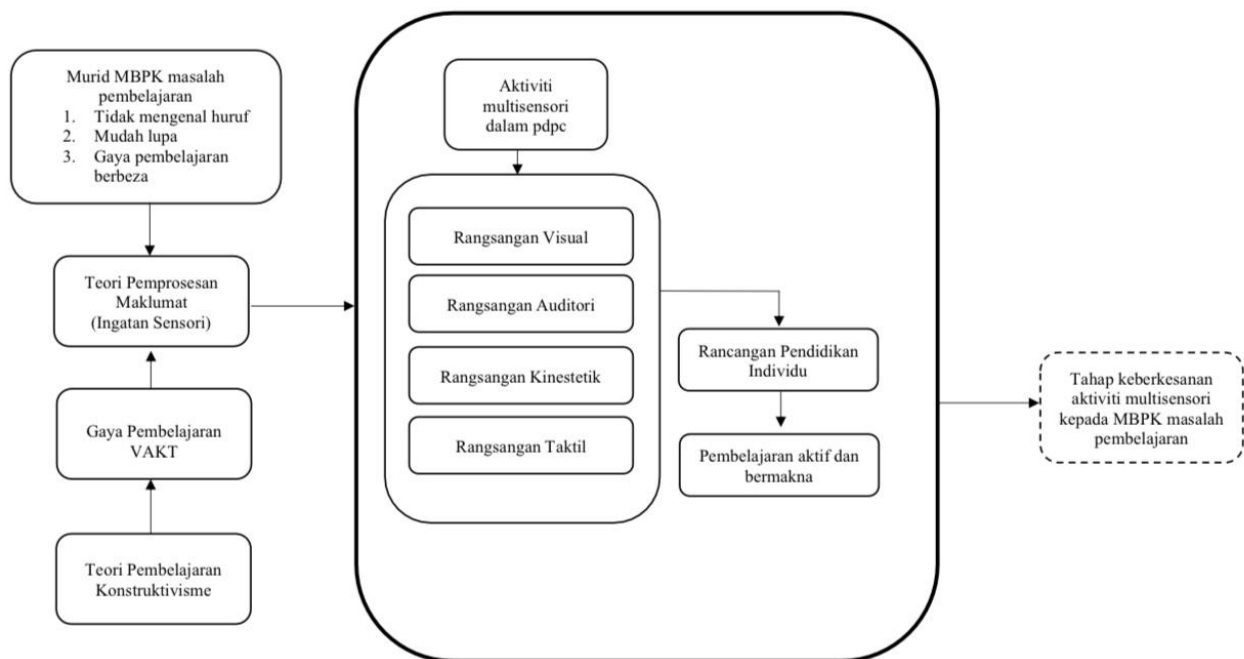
Murid MBPK masalah pembelajaran
1. Tidak mengenal huruf
2. Mudah lupa
3. Gaya pembelajaran berbeza

Teori Pemprosesan Maklumat (Ingatan Sensori)

Gaya Pembelajaran VAKT

Teori Pembelajaran Konstruktivisme

Aktiviti multisensori dalam pdpc

Rangsangan Visual

Rangsangan Auditori

Rangsangan Kinestetik

Rangsangan Taktil

Rancangan Pendidikan Individu

Pembelajaran aktif dan bermakna

Tahap keberkesanan aktiviti multisensori kepada MBPK masalah pembelajaran